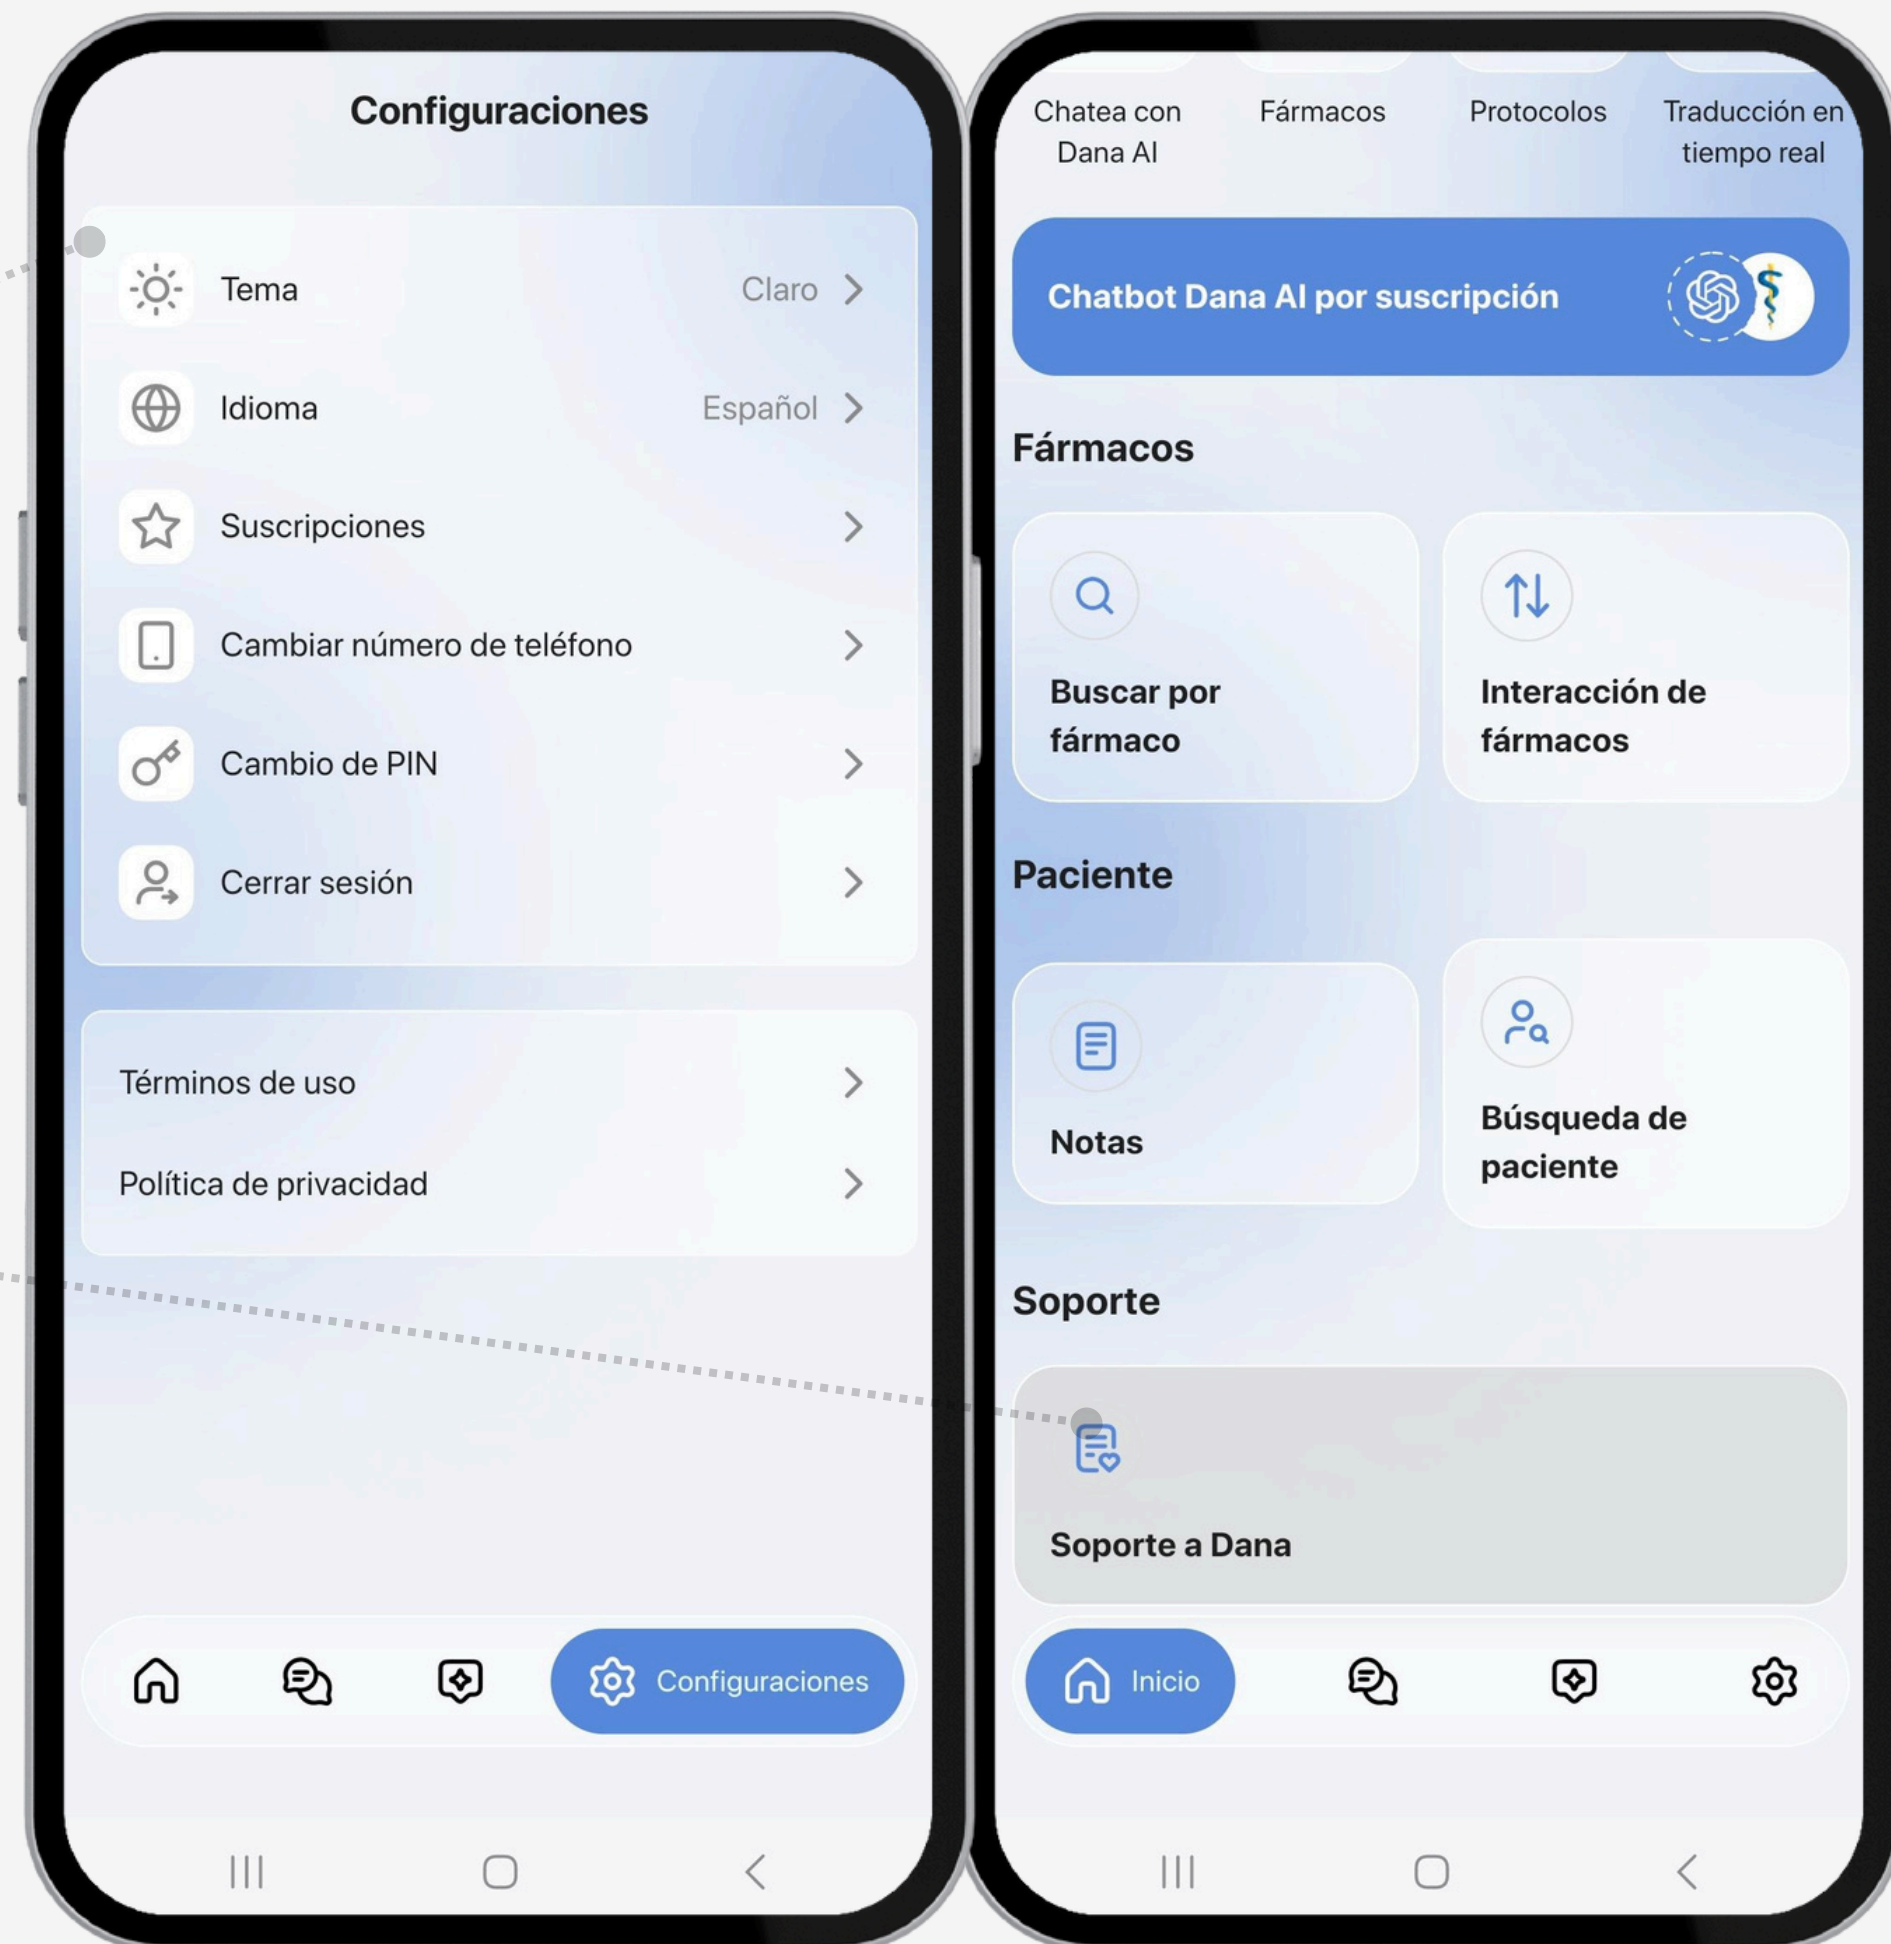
Configuraciones

Tema Claro

Idioma Español

Suscripciones

Cambiar número de teléfono

Cambio de PIN

Cerrar sesión

Términos de uso

Política de privacidad

Configuraciones

Chatea con Dana AI

Fármacos

Protocolos

Traducción en tiempo real

Chatbot Dana AI por suscripción

Fármacos

Buscar por fármaco

Interacción de fármacos

Paciente

Notas

Búsqueda de paciente

Soporte

Soporte a Dana

Inicio